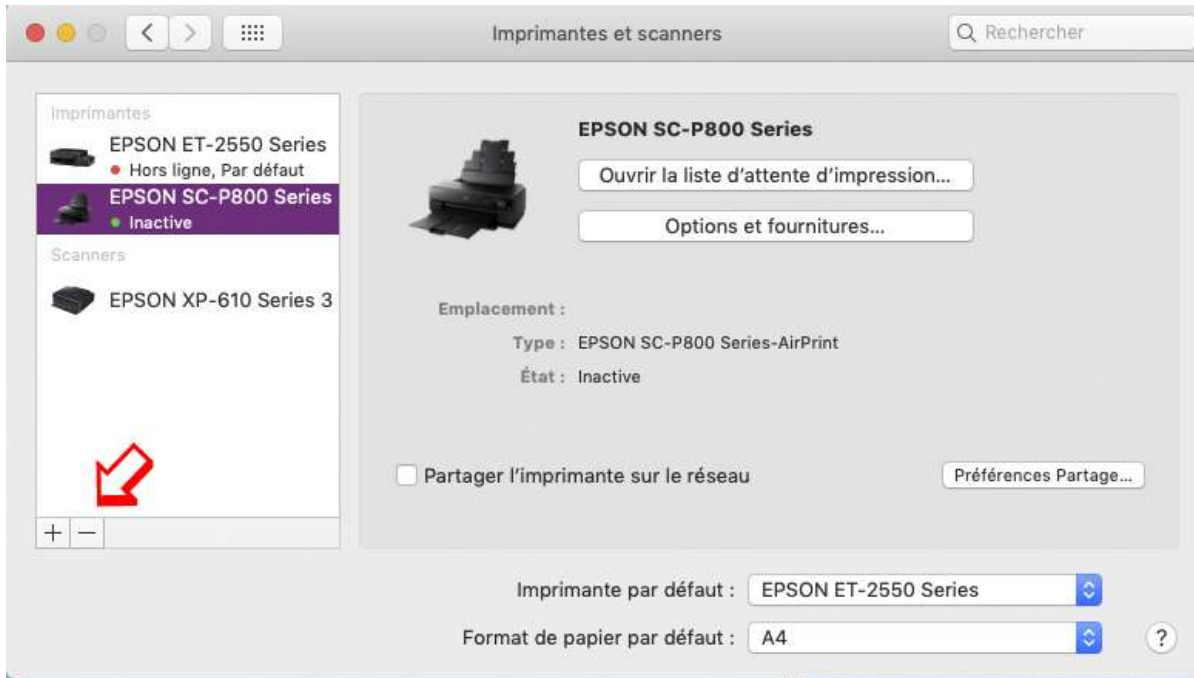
Imprimantes et scanners

Rechercher

Imprimantes

EPSON ET-2550 Series
Hors ligne, Par défaut

EPSON SC-P800 Series
Inactive

Scanners

EPSON XP-610 Series 3

+ −

EPSON SC-P800 Series

Ouvrir la liste d'attente d'impression...

Options et fournitures...

Emplacement :

Type : EPSON SC-P800 Series-AirPrint

État : Inactive

Partager l'imprimante sur le réseau

Préférences Partage...

Imprimante par défaut : EPSON ET-2550 Series

Format de papier par défaut : A4

?